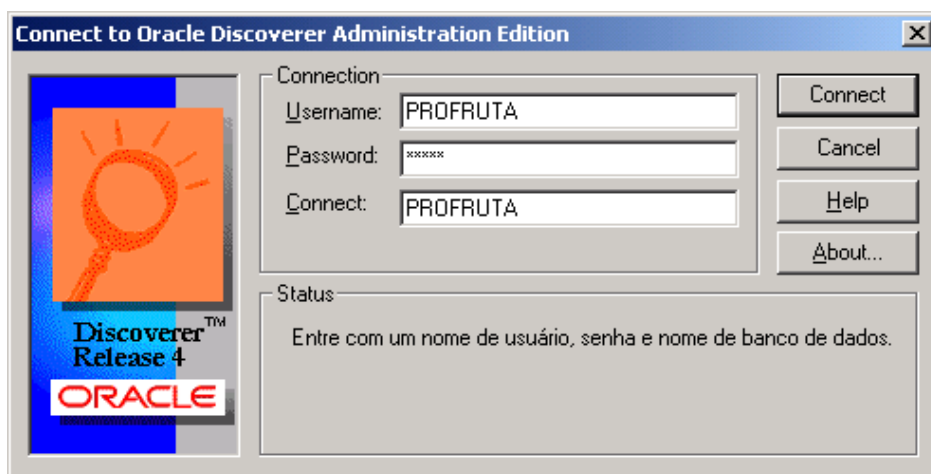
Connect to Oracle Discoverer Administration Edition

Connection

Username: PROFRUTA

Password: *****

Connect: PROFRUTA

Connect

Cancel

Help

About...

Discoverer™
Release 4

ORACLE

Status

Entre com um nome de usuário, senha e nome de banco de dados.